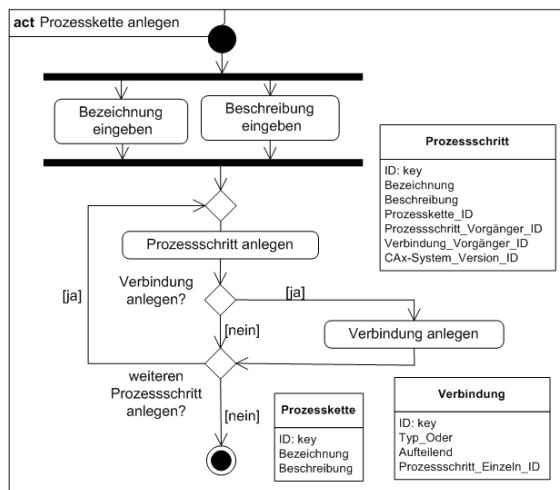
act Prozesskette anlegen

Bezeichnung eingeben

Beschreibung eingeben

Prozessschritt
ID: key
Bezeichnung
Beschreibung
Prozesskette_ID
Prozessschritt_Vorgänger_ID
Verbindung_Vorgänger_ID
CAx-System_Version_ID

Prozessschritt anlegen

Verbindung anlegen?

[ja]

[ja]

[nein]

Verbindung anlegen

weiteren Prozessschritt anlegen?

[nein]

Prozesskette
ID: key
Bezeichnung
Beschreibung

Verbindung
ID: key
Typ_Oder
Aufteilend
Prozessschritt_Einzeln_ID